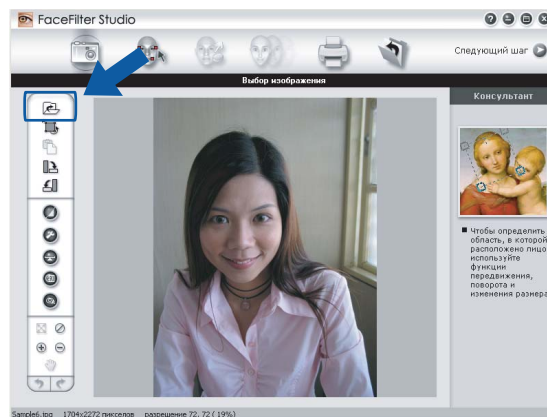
FaceFilter Studio

Следующий шаг

Выбор изображения

Консультант

Чтобы определить область, в которой расположено лицо, используйте функции передвижения, поворота и изменения размера

Sample6.jpg 1704x2272 пикселов разрешение 72, 72 ( 19%)